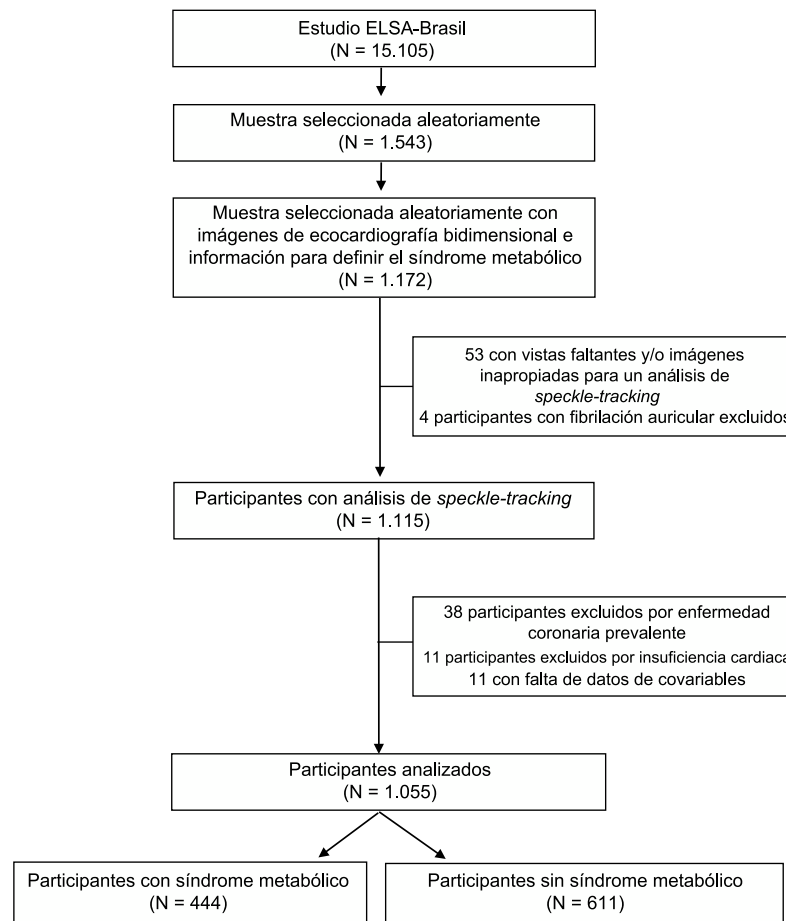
Estudio ELSA-Brasil
(N = 15.105)

Muestra seleccionada aleatoriamente
(N = 1.543)

Muestra seleccionada aleatoriamente con imágenes de ecocardiografía bidimensional e información para definir el síndrome metabólico
(N = 1.172)

53 con vistas faltantes y/o imágenes inapropiadas para un análisis de *speckle-tracking*
4 participantes con fibrilación auricular excluidos

Participantes con análisis de *speckle-tracking*
(N = 1.115)

38 participantes excluidos por enfermedad coronaria prevalente
11 participantes excluidos por insuficiencia cardiaca
11 con falta de datos de covariables

Participantes analizados
(N = 1.055)

Participantes con síndrome metabólico
(N = 444)

Participantes sin síndrome metabólico
(N = 611)